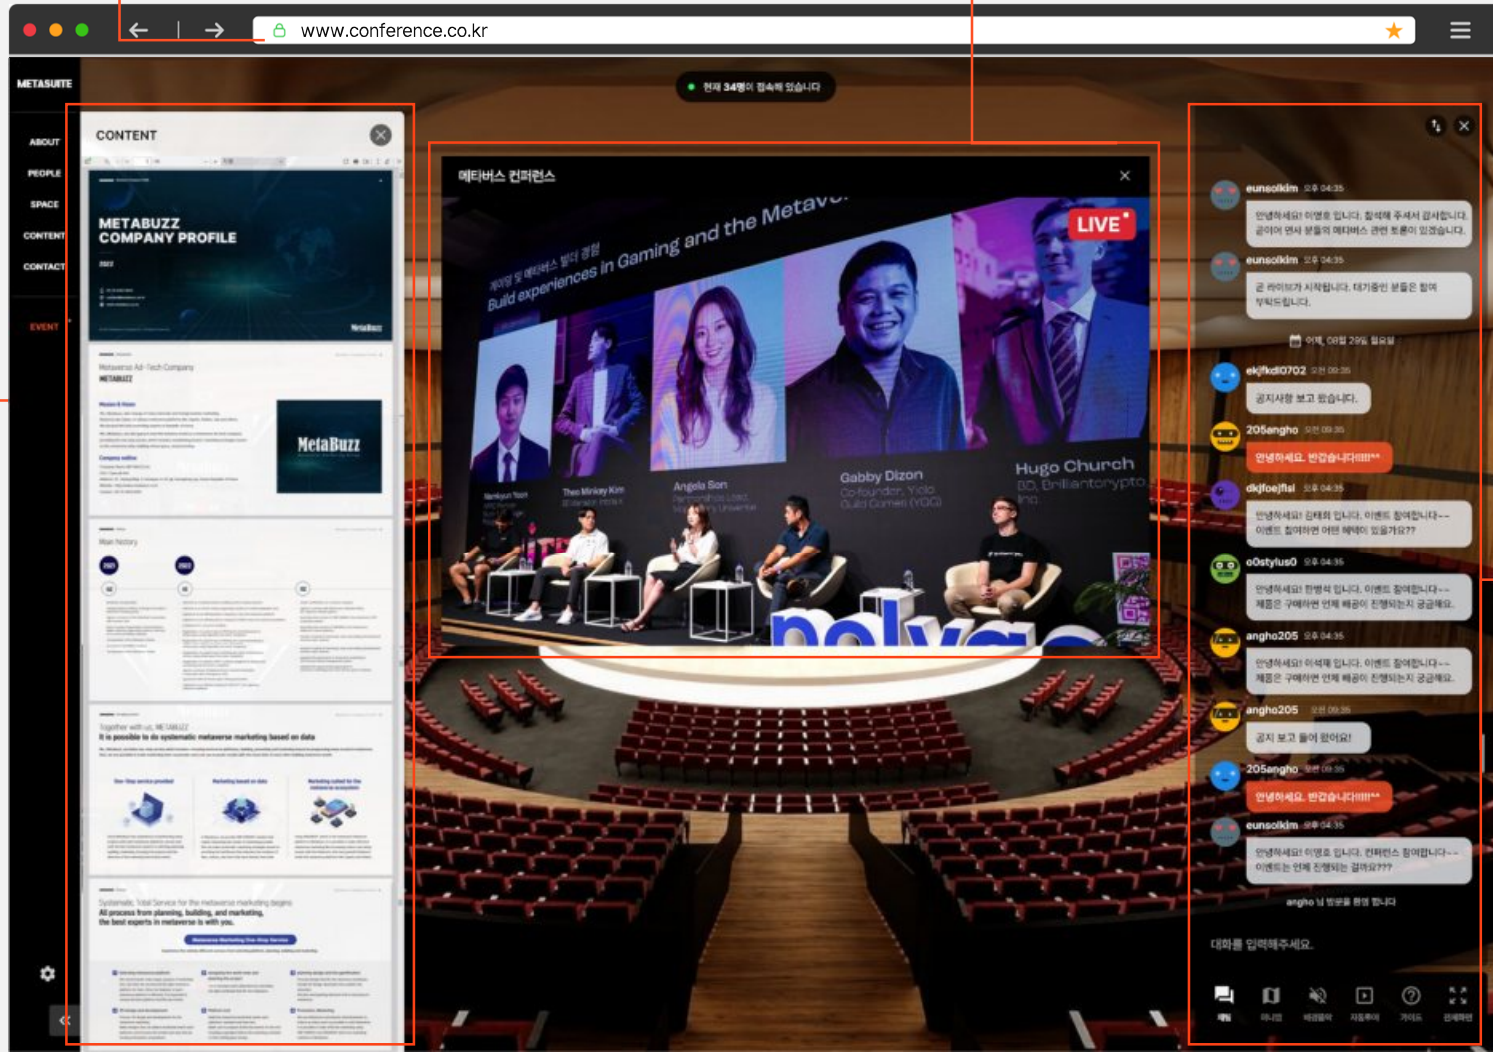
www.conference.co.kr

METASUITE

ABOUT
PEOPLE
SPACE
CONTENT
CONTACT
EVENT

현재 34명이 접속해 있습니다

CONTENT

METABUZZ COMPANY PROFILE

2022

MetaBuzz

Metaverse Ad-Tech Company
METABUZZ

Main history

Together with us, METABUZZ
It is possible to do systematic metaverse marketing based on data

Systematic, Total Service for the metaverse marketing begins
All process from planning, building, and marketing, the best experts in metaverse is with you.

메타버스 컨퍼런스

Build experiences in Gaming and the Metave

LIVE

Gabby Dizon
Co-founder, Yield Guild Games (YGG)

Hugo Church
BD, Brilliantcrypto, Inc.

Angela Son

Theo Minkey Kim

eunsolkim 오후 04:35
안녕하세요! 이영호 입니다. 참석해 주셔서 감사합니다. 곧이어 연사 분들의 메타버스 관련 토론이 있겠습니다.

eunsolkim 오후 04:35
곧 라이브가 시작됩니다. 대기중인 분들은 참여 부탁드립니다.

어제, 08월 29일 월요일

ekjfkdl0702 오전 09:35
공지사항 보고 왔습니다.

205angho 오전 09:35
안녕하세요. 반갑습니다!!!^^

dkjfoejflsl 오후 04:35
안녕하세요! 김태희 입니다. 이벤트 참여합니다~~ 이벤트 참여하면 어떤 혜택이 있을까요??

o0stylus0 오후 04:35
안녕하세요! 한병석 입니다. 이벤트 참여합니다~~ 제품은 구매하면 언제 배송이 진행되는지 궁금해요.

angho205 오후 04:35
안녕하세요! 이석재 입니다. 이벤트 참여합니다~~ 제품은 구매하면 언제 배송이 진행되는지 궁금해요.

angho205 오전 09:35
공지 보고 들어 왔어요!

205angho 오전 09:35
안녕하세요. 반갑습니다!!!^^

eunsolkim 오후 04:35
안녕하세요! 이영호 입니다. 컨퍼런스 참여합니다~~ 이벤트는 언제 진행되는 걸까요???

angho 님 방문을 환영 합니다

대화를 입력해주세요.

채팅 미니맵 배경음악 자동투어 가이드 전체화면